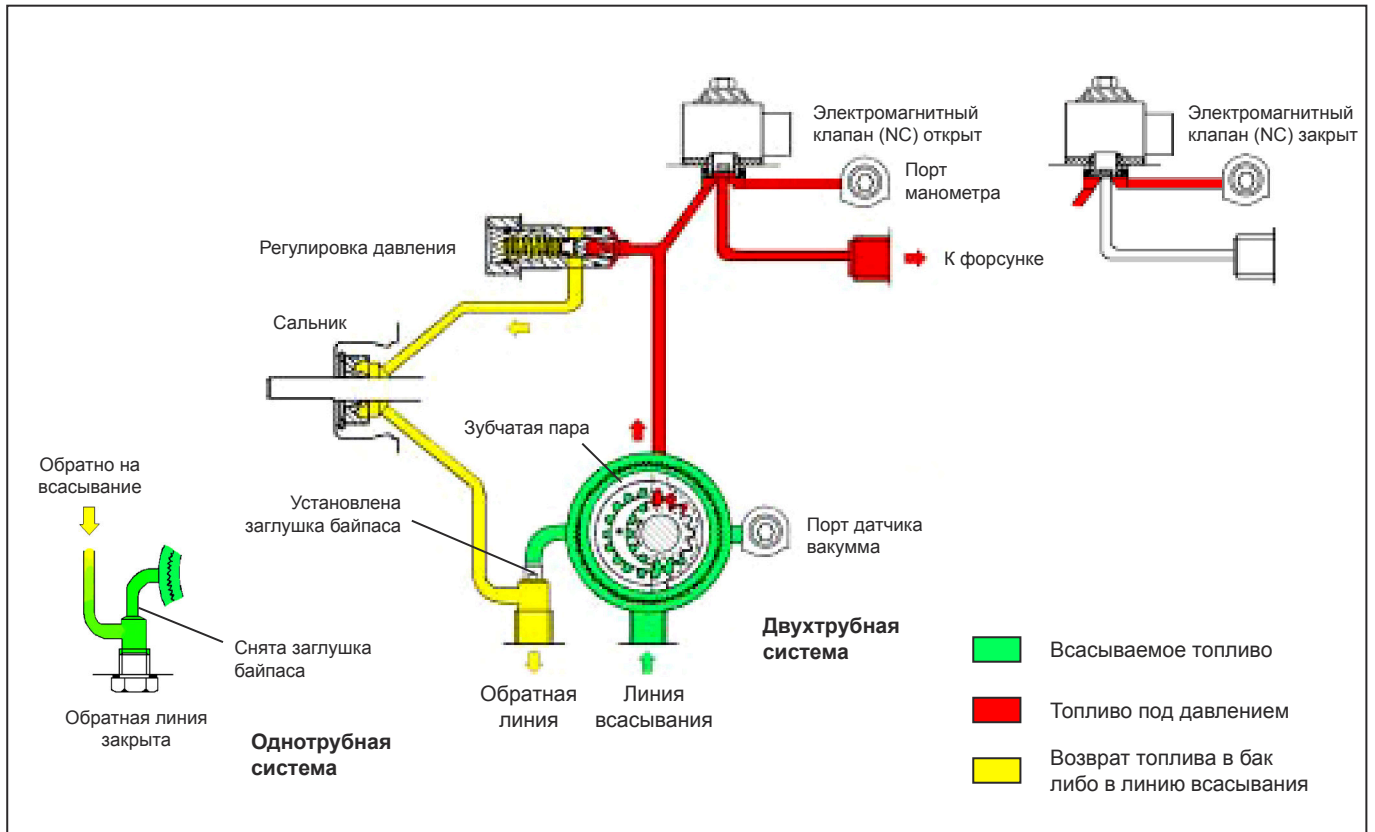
Электромагнитный клапан (NC) открыт

Электромагнитный клапан (NC) закрыт

Порт манометра

Регулировка давления

К форсунке

Сальник

Зубчатая пара

Обратно на всасывание

Установлена заглушка байпаса

Порт датчика вакумма

Снята заглушка байпаса

Двухтрубная система

Обратная линия закрыта

Обратная линия

Линия всасывания

Однотрубная система

Всасываемое топливо

Топливо под давлением

Возврат топлива в бак либо в линию всасывания